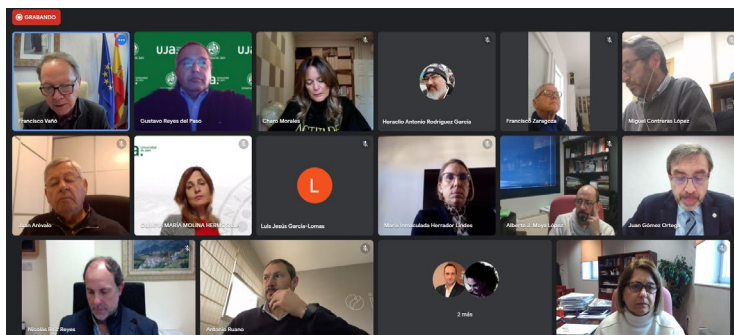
GRABANDO

Francisco Vañó
UJA
Gustavo Reyes del Paso
Charo Morales
Heraclio Antonio Rodríguez García
Francisco Zaragoza
Miguel Contreras López

Juan Arévalo
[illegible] MARÍA MOLINA HERMOSILLA
L
Luis Jesús García-Lomas
María Inmaculada Herrador Lindes
Alberto J. Moya López
Juan Gómez Ortega

Nicolás Ruiz Reyes
Antonio Ruano
2 más